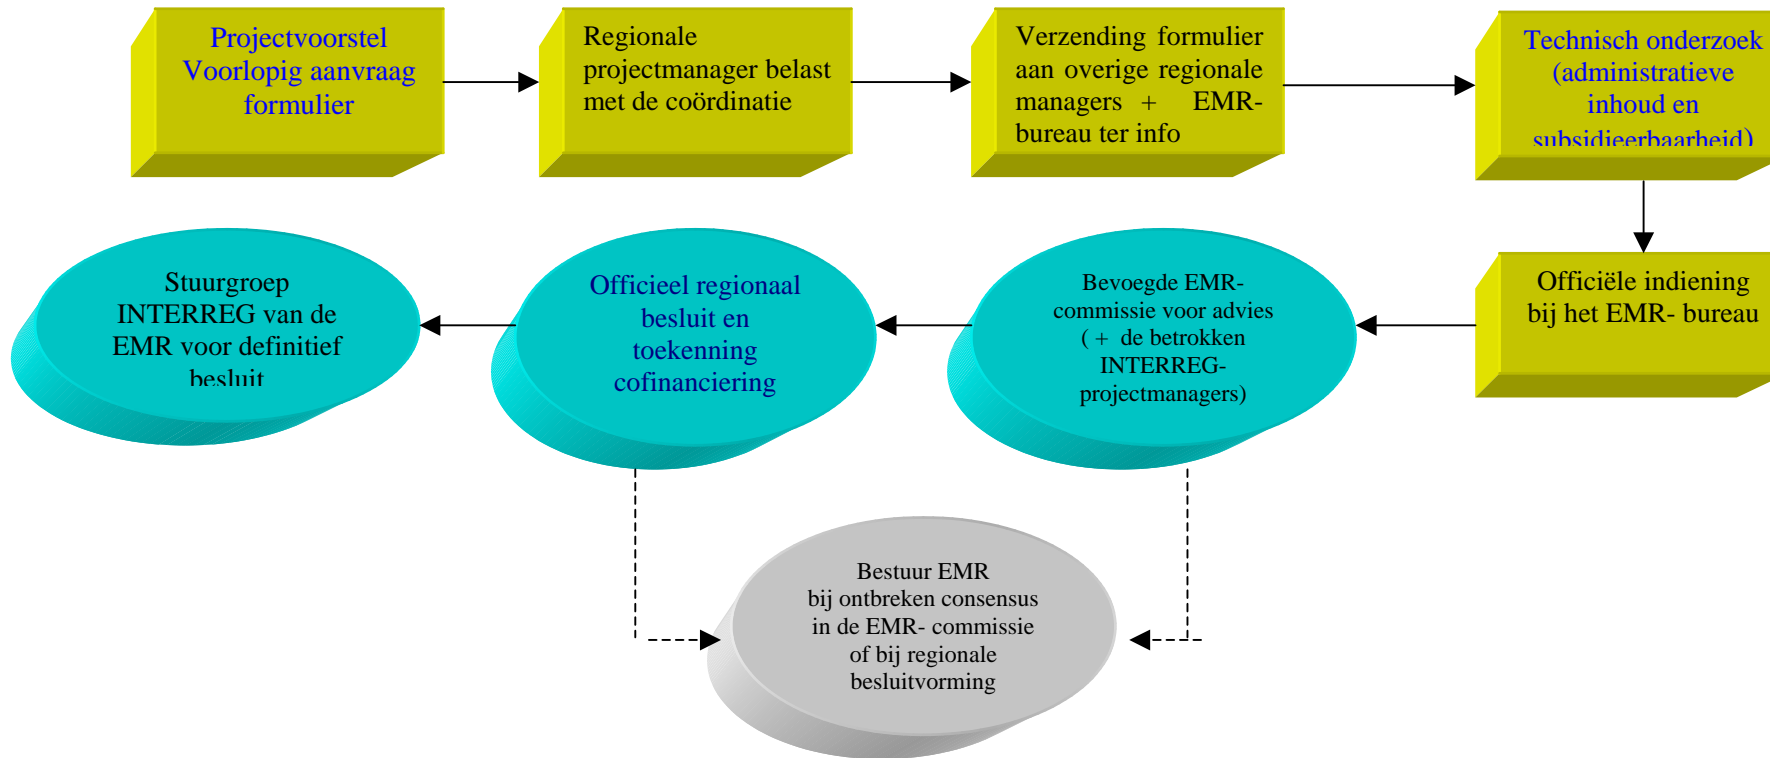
Projectvoorstel
Voorlopig aanvraag formulier

Regionale projectmanager belast met de coördinatie

Verzending formulier aan overige regionale managers + EMR-bureau ter info

Technisch onderzoek (administratieve inhoud en subsidieerbaarheid)

Officiële indiening bij het EMR- bureau

Bevoegde EMR-commissie voor advies ( + de betrokken INTERREG-projectmanagers)

Officieel regionaal besluit en toekenning cofinanciering

Stuurgroep INTERREG van de EMR voor definitief besluit

Bestuur EMR
bij ontbreken consensus in de EMR- commissie of bij regionale besluitvorming